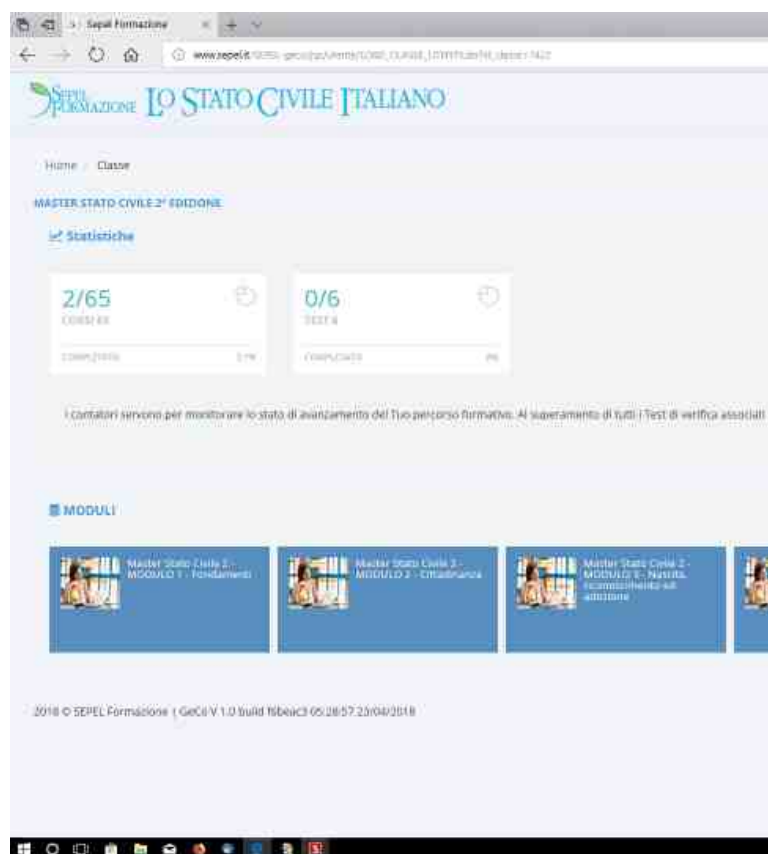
Sepel Formazione

www.sepel.it/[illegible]

SEPEL FORMAZIONE LO STATO CIVILE ITALIANO

Home / Classe

MASTER STATO CIVILE 2ª EDIZIONE

Statistiche

2/65
CORSI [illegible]
COMPLETATI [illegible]

0/6
TEST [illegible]
COMPLETATI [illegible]

I contatori servono per monitorare lo stato di avanzamento del Tuo percorso formativo. Al superamento di tutti i Test di verifica associati

MODULI

Master Stato Civile 2 - MODULO 1 - Fondamenti

Master Stato Civile 2 - MODULO 2 - Cittadinanza

Master Stato Civile 2 - MODULO 3 - Nascita, riconoscimento ed adozione

2018 © SEPEL Formazione | GeCo V 1.0 build f6beac3 05:28:57 23/04/2018